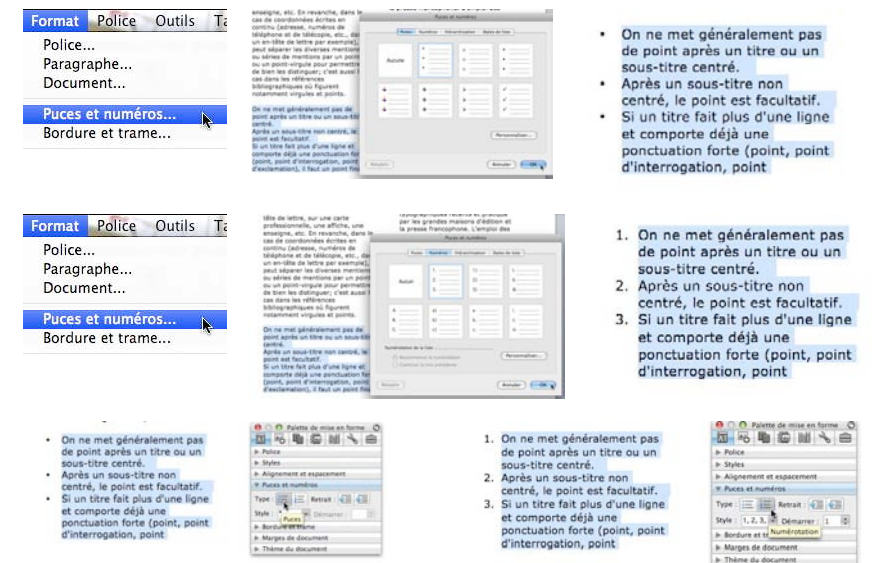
Format Police Outils Ta
Police...
Paragraphe...
Document...
Puces et numéros...
Bordure et trame...

enseigne, etc. En revanche, dans le cas de coordonnées écrites en continu (adresse, numéros de téléphone et de télécopie, etc., dans un en-tête de lettre par exemple), on peut séparer les diverses mentions ou séries de mentions par un point ou un point-virgule pour permettre de bien les distinguer; c'est aussi le cas dans les références bibliographiques où figurent notamment virgules et points.

On ne met généralement pas de point après un titre ou un sous-titre centré.
Après un sous-titre non centré, le point est facultatif.
Si un titre fait plus d'une ligne et comporte déjà une ponctuation forte (point, point d'interrogation, point d'exclamation), il faut un point final

Puces et numéros
Puces Numéros Hiérarchisation Styles de liste
Aucune
Personnaliser...
Rétablir Annuler OK

- On ne met généralement pas de point après un titre ou un sous-titre centré.
- Après un sous-titre non centré, le point est facultatif.
- Si un titre fait plus d'une ligne et comporte déjà une ponctuation forte (point, point d'interrogation, point

Format Police Outils Ta
Police...
Paragraphe...
Document...
Puces et numéros...
Bordure et trame...

tête de lettre, sur une carte professionnelle, une affiche, une enseigne, etc. En revanche, dans le cas de coordonnées écrites en continu (adresse, numéros de téléphone et de télécopie, etc., dans un en-tête de lettre par exemple), on peut séparer les diverses mentions ou séries de mentions par un point ou un point-virgule pour permettre de bien les distinguer; c'est aussi le cas dans les références bibliographiques où figurent notamment virgules et points.

On ne met généralement pas de point après un titre ou un sous-titre centré.
Après un sous-titre non centré, le point est facultatif.
Si un titre fait plus d'une ligne et comporte déjà une ponctuation forte (point, point d'interrogation, point d'exclamation), il faut un point final

typographique reconnue et pratiquée par les grandes maisons d'édition et la presse francophone. L'emploi des
Puces et numéros
Puces Numéros Hiérarchisation Styles de liste
Aucune
Numérotation de la liste
Recommencer la numérotation
Continuer la liste précédente
Personnaliser...
Rétablir Annuler OK

1. On ne met généralement pas de point après un titre ou un sous-titre centré.
2. Après un sous-titre non centré, le point est facultatif.
3. Si un titre fait plus d'une ligne et comporte déjà une ponctuation forte (point, point d'interrogation, point

- On ne met généralement pas de point après un titre ou un sous-titre centré.
- Après un sous-titre non centré, le point est facultatif.
- Si un titre fait plus d'une ligne et comporte déjà une ponctuation forte (point, point d'interrogation, point

Palette de mise en forme
Police
Styles
Alignement et espacement
Puces et numéros
Type : Retrait :
Style : Démarrer :
Puces
Bordure et trame
Marges du document
Thème du document

1. On ne met généralement pas de point après un titre ou un sous-titre centré.
2. Après un sous-titre non centré, le point est facultatif.
3. Si un titre fait plus d'une ligne et comporte déjà une ponctuation forte (point, point d'interrogation, point

Palette de mise en forme
Police
Styles
Alignement et espacement
Puces et numéros
Type : Retrait :
Style : 1, 2, 3, Démarrer : 1
Numérotation
Bordure et tr
Marges du document
Thème du document